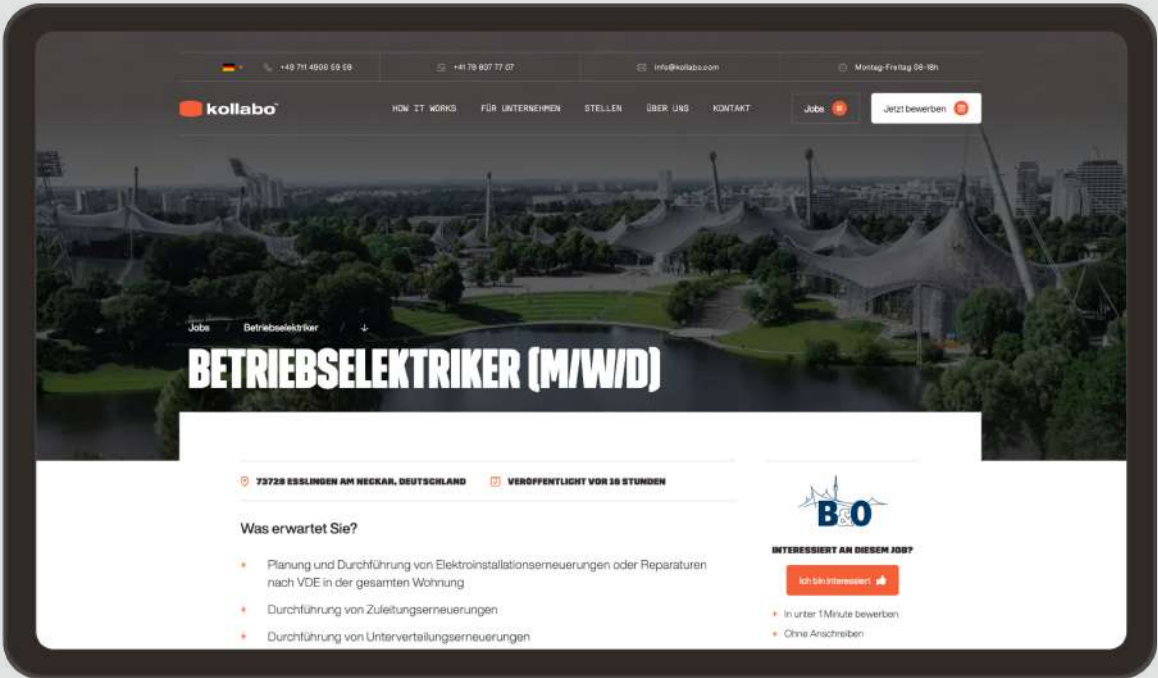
+49 711 4906 59 68 +41 78 807 77 07 info@kollabo.com Montag-Freitag 08-18h

kollabo

HOW IT WORKS FÜR UNTERNEHMEN STELLEN ÜBER UNS KONTAKT

Jobs

Jetzt bewerben

Jobs / Betriebselektriker / ↓

BETRIEBSELEKTRIKER (M/W/D)

73728 ESSLINGEN AM NECKAR, DEUTSCHLAND

VERÖFFENTLICHT VOR 16 STUNDEN

Was erwartet Sie?

- Planung und Durchführung von Elektroinstallationserneuerungen oder Reparaturen nach VDE in der gesamten Wohnung
- Durchführung von Zuleitungserneuerungen
- Durchführung von Unterverteilungserneuerungen

B&O

INTERESSIERT AN DIESEM JOB?

Ich bin interessiert

- In unter 1 Minute bewerben
- Ohne Anschreiben